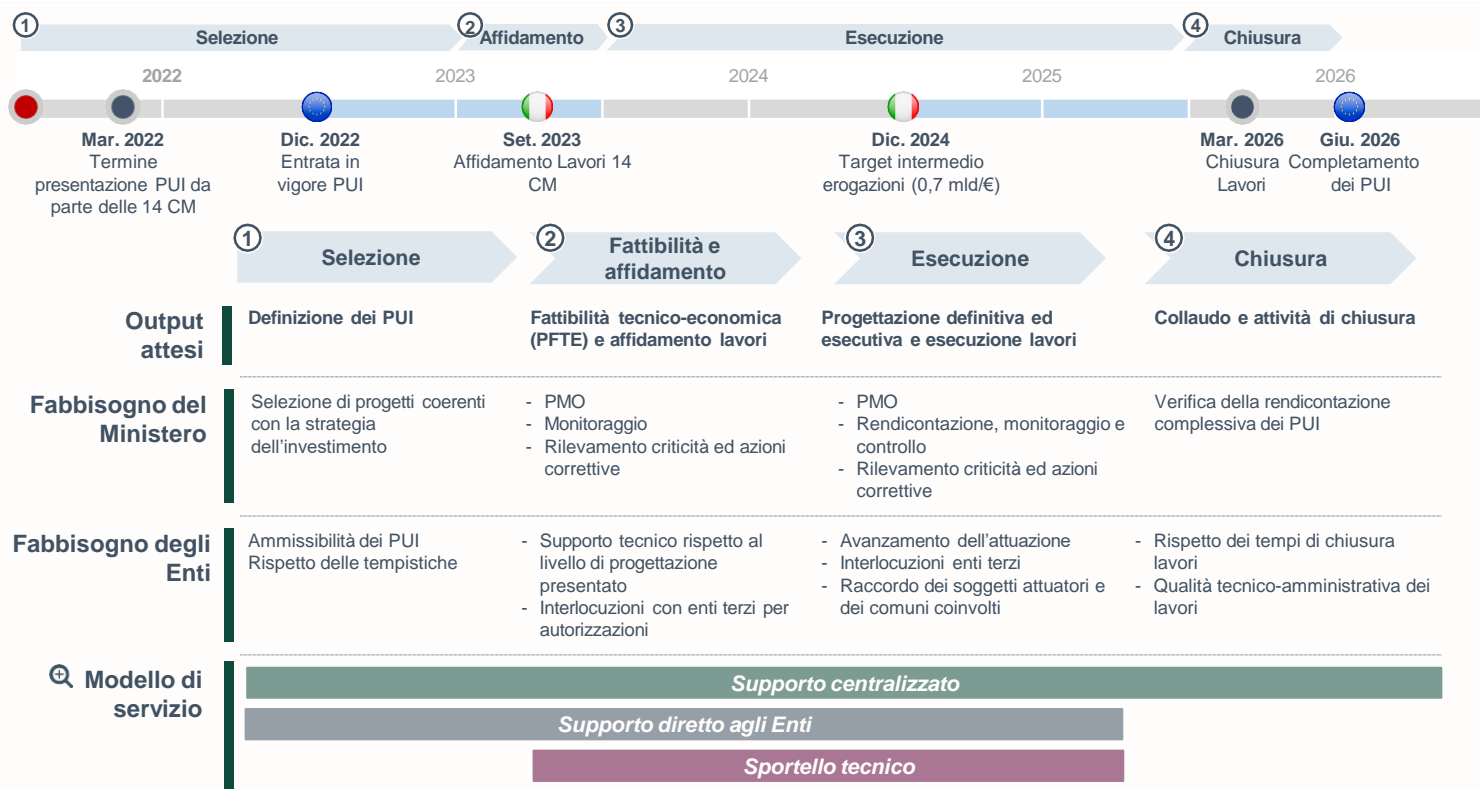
1 Selezione
2 Affidamento
3 Esecuzione
4 Chiusura

2022 2023 2024 2025 2026

**Mar. 2022** Termine presentazione PUI da parte delle 14 CM

**Dic. 2022** Entrata in vigore PUI

**Set. 2023** Affidamento Lavori 14 CM

**Dic. 2024** Target intermedio erogazioni (0,7 mld/€)

**Mar. 2026** Chiusura Lavori

**Giu. 2026** Completamento dei PUI

1 Selezione
2 Fattibilità e affidamento
3 Esecuzione
4 Chiusura

| | 1 Selezione | 2 Fattibilità e affidamento | 3 Esecuzione | 4 Chiusura |
|---|---|---|---|---|
| Output attesi | Definizione dei PUI | Fattibilità tecnico-economica (PFTE) e affidamento lavori | Progettazione definitiva ed esecutiva e esecuzione lavori | Collaudo e attività di chiusura |
| Fabbisogno del Ministero | Selezione di progetti coerenti con la strategia dell'investimento | - PMO<br>- Monitoraggio<br>- Rilevamento criticità ed azioni correttive | - PMO<br>- Rendicontazione, monitoraggio e controllo<br>- Rilevamento criticità ed azioni correttive | Verifica della rendicontazione complessiva dei PUI |
| Fabbisogno degli Enti | Ammissibilità dei PUI<br>Rispetto delle tempistiche | - Supporto tecnico rispetto al livello di progettazione presentato<br>- Interlocuzioni con enti terzi per autorizzazioni | - Avanzamento dell'attuazione<br>- Interlocuzioni enti terzi<br>- Raccordo dei soggetti attuatori e dei comuni coinvolti | - Rispetto dei tempi di chiusura lavori<br>- Qualità tecnico-amministrativa dei lavori |

Modello di servizio

Supporto centralizzato

Supporto diretto agli Enti

Sportello tecnico